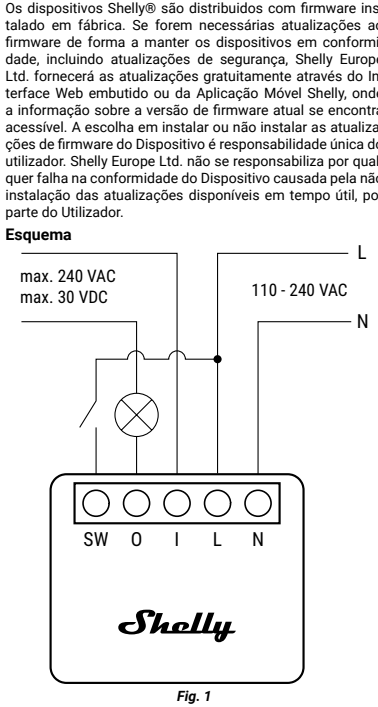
Os dispositivos Shelly® são distribuídos com firmware ins talado em fábrica. Se forem necessárias atualizações a firmware de forma a manter os dispositivos em conformi dade, incluindo atualizações de segurança, Shelly Europ Ltd. fornecerá as atualizações gratuitamente através do In terface Web embutido ou da Aplicação Móvel Shelly, ond a informação sobre a versão de firmware atual se encontr acessível. A escolha em instalar ou não instalar as atualiza ções de firmware do Dispositivo é responsabilidade única d utilizador. Shelly Europe Ltd. não se responsabiliza por qual quer falha na conformidade do Dispositivo causada pela nã instalação das atualizações disponíveis em tempo útil, po parte do Utilizador.

**Esquema**

max. 240 VAC
max. 30 VDC

L

110 - 240 VAC

N

SW O I L N

Shelly

*Fig. 1*